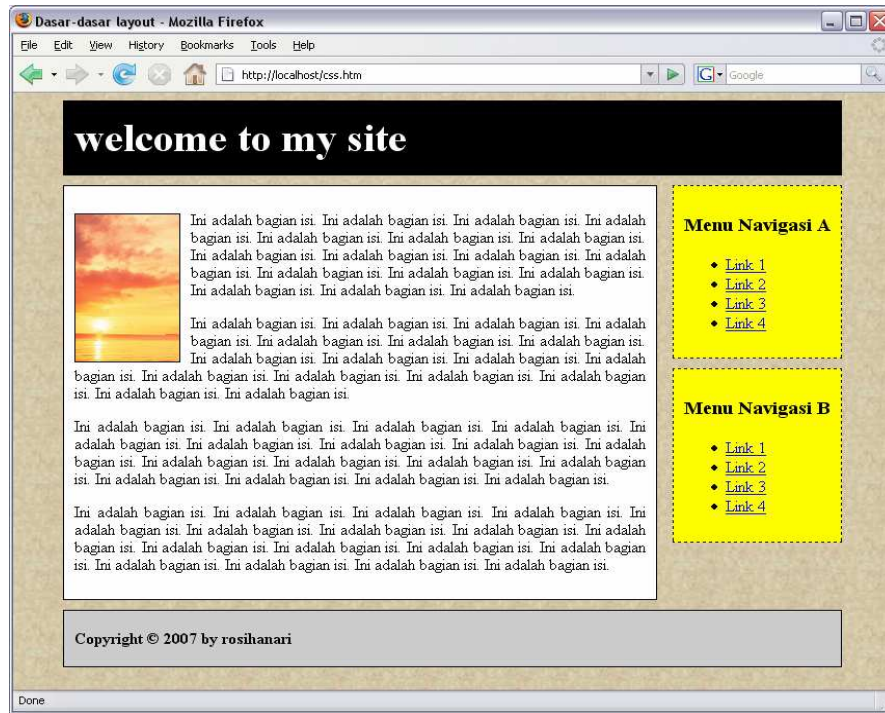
Dasar-dasar layout - Mozilla Firefox

File Edit View History Bookmarks Tools Help

http://localhost/css.htm

Google

welcome to my site

Ini adalah bagian isi. Ini adalah bagian isi. Ini adalah bagian isi. Ini adalah bagian isi. Ini adalah bagian isi. Ini adalah bagian isi. Ini adalah bagian isi. Ini adalah bagian isi. Ini adalah bagian isi. Ini adalah bagian isi. Ini adalah bagian isi. Ini adalah bagian isi. Ini adalah bagian isi. Ini adalah bagian isi. Ini adalah bagian isi. Ini adalah bagian isi. Ini adalah bagian isi. Ini adalah bagian isi.

Ini adalah bagian isi. Ini adalah bagian isi. Ini adalah bagian isi. Ini adalah bagian isi. Ini adalah bagian isi. Ini adalah bagian isi. Ini adalah bagian isi. Ini adalah bagian isi. Ini adalah bagian isi. Ini adalah bagian isi. Ini adalah bagian isi. Ini adalah bagian isi. Ini adalah bagian isi. Ini adalah bagian isi. Ini adalah bagian isi. Ini adalah bagian isi. Ini adalah bagian isi. Ini adalah bagian isi. Ini adalah bagian isi.

Ini adalah bagian isi. Ini adalah bagian isi. Ini adalah bagian isi. Ini adalah bagian isi. Ini adalah bagian isi. Ini adalah bagian isi. Ini adalah bagian isi. Ini adalah bagian isi. Ini adalah bagian isi. Ini adalah bagian isi. Ini adalah bagian isi. Ini adalah bagian isi. Ini adalah bagian isi. Ini adalah bagian isi. Ini adalah bagian isi. Ini adalah bagian isi. Ini adalah bagian isi. Ini adalah bagian isi.

Ini adalah bagian isi. Ini adalah bagian isi. Ini adalah bagian isi. Ini adalah bagian isi. Ini adalah bagian isi. Ini adalah bagian isi. Ini adalah bagian isi. Ini adalah bagian isi. Ini adalah bagian isi. Ini adalah bagian isi. Ini adalah bagian isi. Ini adalah bagian isi. Ini adalah bagian isi. Ini adalah bagian isi. Ini adalah bagian isi. Ini adalah bagian isi. Ini adalah bagian isi. Ini adalah bagian isi.

Menu Navigasi A

- Link 1
- Link 2
- Link 3
- Link 4

Menu Navigasi B

- Link 1
- Link 2
- Link 3
- Link 4

Copyright © 2007 by rosihanari

Done